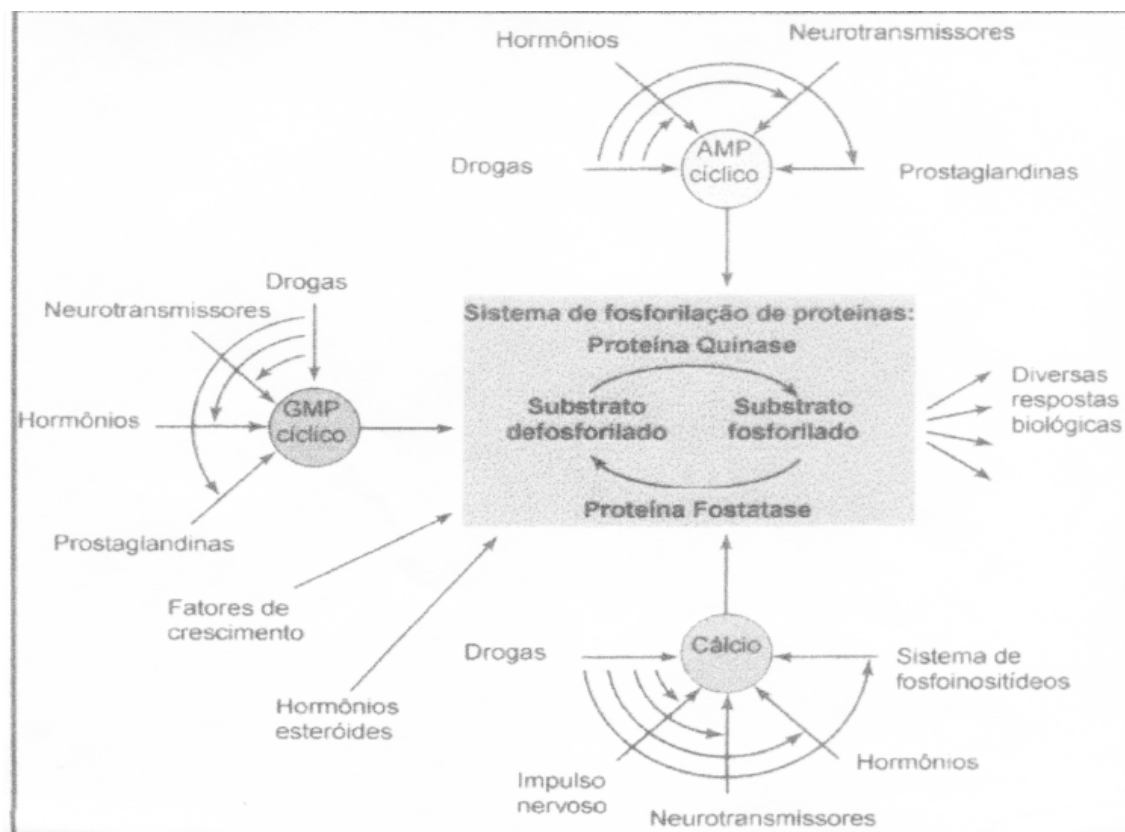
Hormônios

Neurotransmissores

Drogas

AMP cíclico

Prostaglandinas

Drogas

Neurotransmissores

Sistema de fosforilação de proteinas:

Proteína Quinase

Hormônios

GMP cíclico

Substrato defosforilado

Substrato fosforilado

Diversas respostas biológicas

Prostaglandinas

Proteína Fostatase

Fatores de crescimento

Drogas

Cálcio

Sistema de fosfoinositídeos

Hormônios esteróides

Impulso nervoso

Neurotransmissores

Hormônios